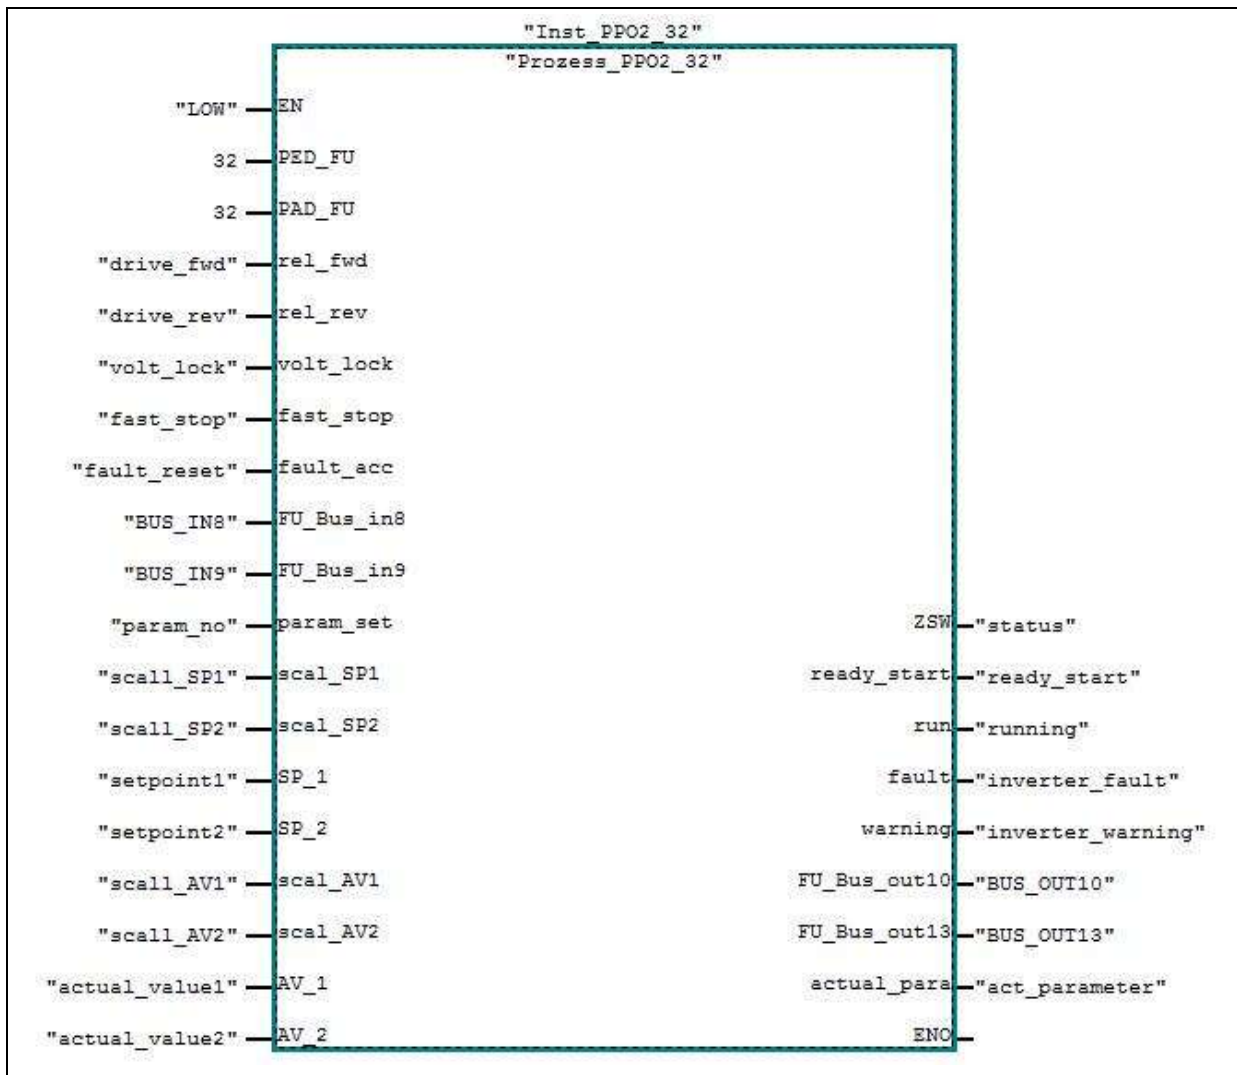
"Inst_PPO2_32"
"Prozess_PPO2_32"

"LOW" EN
32 PED_FU
32 PAD_FU
"drive_fwd" rel_fwd
"drive_rev" rel_rev
"volt_lock" volt_lock
"fast_stop" fast_stop
"fault_reset" fault_acc
"BUS_IN8" FU_Bus_in8
"BUS_IN9" FU_Bus_in9
"param_no" param_set
"scall_SP1" scal_SP1
"scall_SP2" scal_SP2
"setpoint1" SP_1
"setpoint2" SP_2
"scall_AV1" scal_AV1
"scall_AV2" scal_AV2
"actual_value1" AV_1
"actual_value2" AV_2

ZSW "status"
ready_start "ready_start"
run "running"
fault "inverter_fault"
warning "inverter_warning"
FU_Bus_out10 "BUS_OUT10"
FU_Bus_out13 "BUS_OUT13"
actual_para "act_parameter"
ENO